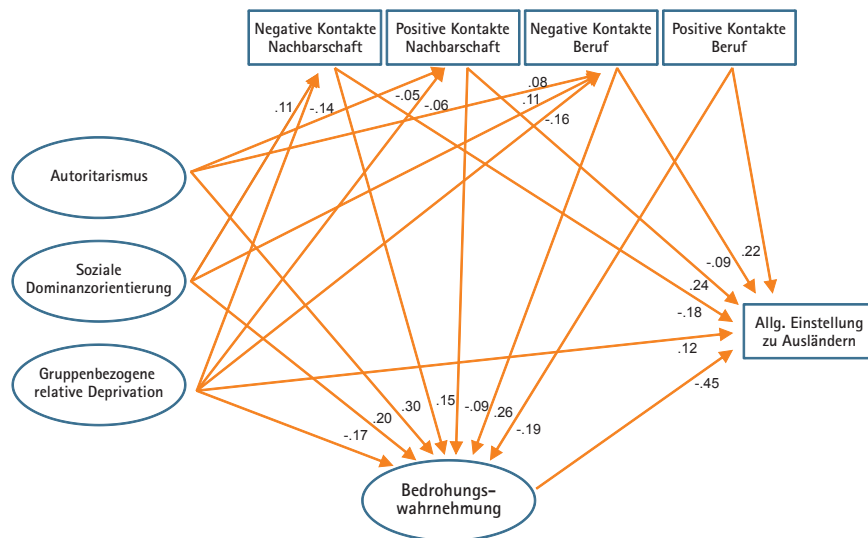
Negative Kontakte Nachbarschaft

Positive Kontakte Nachbarschaft

Negative Kontakte Beruf

Positive Kontakte Beruf

Autoritarismus

Soziale Dominanzorientierung

Gruppenbezogene relative Deprivation

Allg. Einstellung zu Ausländern

Bedrohungs-wahrnehmung

.11
-.14
-.05
-.06
.08
.11
-.16
.22
-.09
.24
-.18
.12
-.45
.20
.30
.15
-.09
.26
-.19
-.17